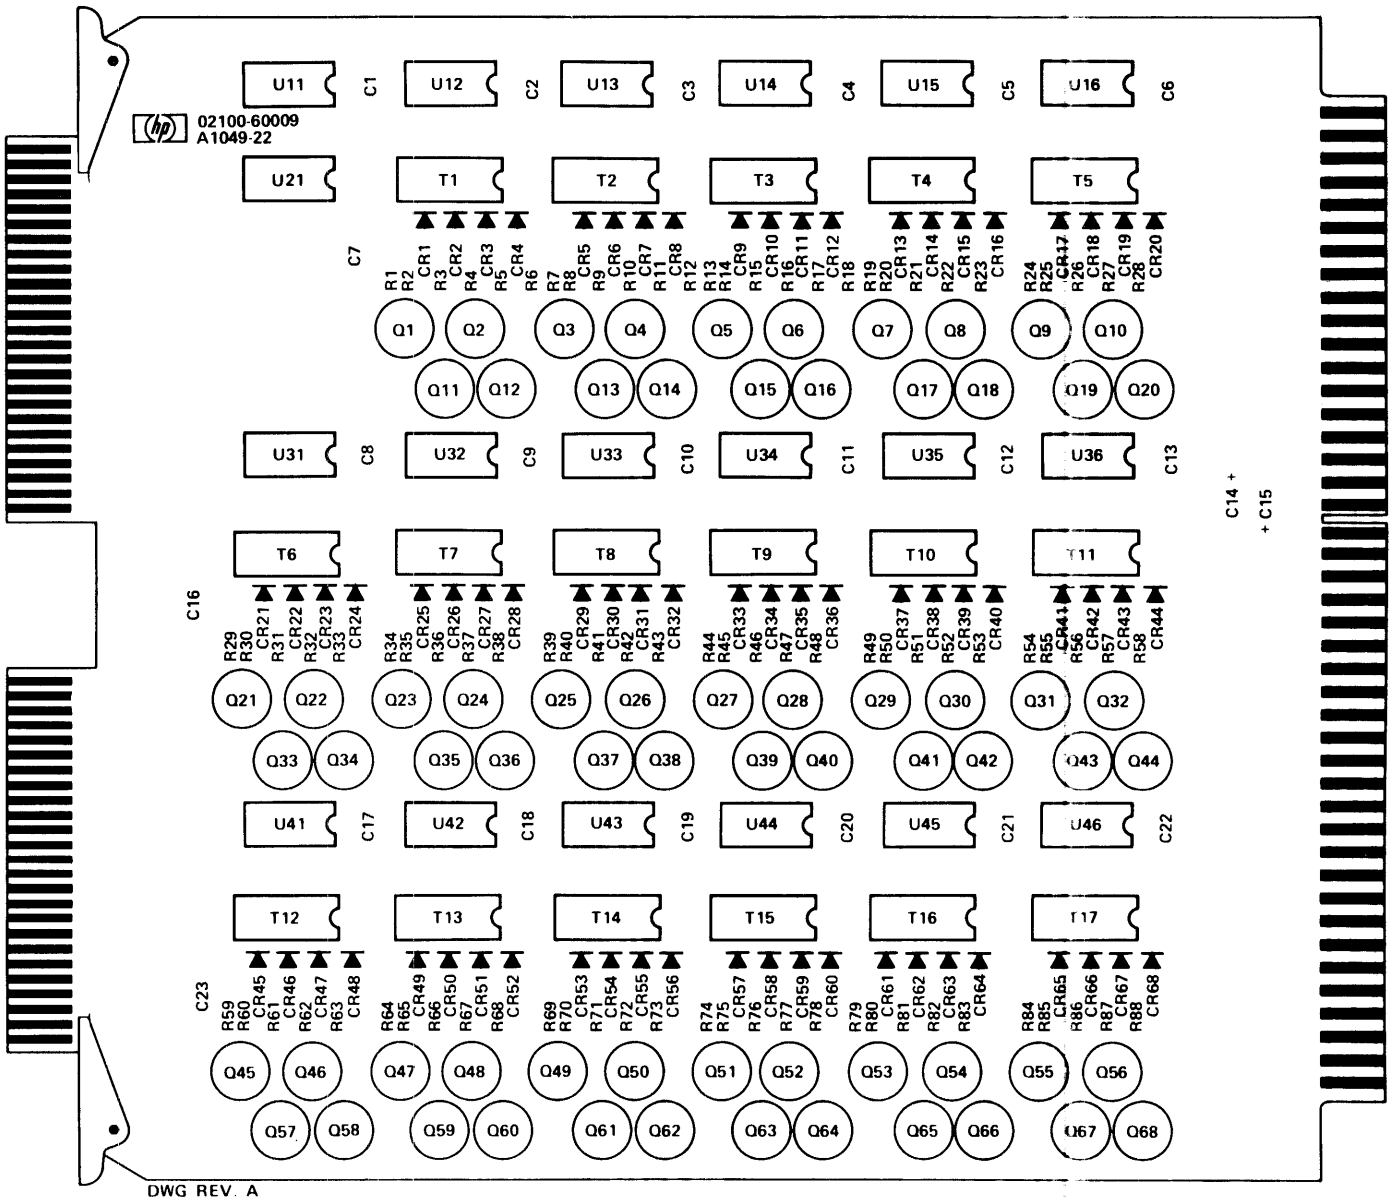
hp 02100-60009
A1049-22

U11 C1 U12 C2 U13 C3 U14 C4 U15 C5 U16 C6

U21 T1 T2 T3 T4 T5

C7
R1 R2 CR1 R3 CR2 R4 CR3 R5 CR4 R6
R7 R8 CR5 R9 CR6 R10 CR7 R11 CR8 R12
R13 R14 CR9 R15 CR10 R16 CR11 R17 CR12 R18
R19 R20 CR13 R21 CR14 R22 CR15 R23 CR16
R24 R25 CR17 R26 CR18 R27 CR19 R28 CR20

Q1 Q2 Q3 Q4 Q5 Q6 Q7 Q8 Q9 Q10
Q11 Q12 Q13 Q14 Q15 Q16 Q17 Q18 Q19 Q20

U31 C8 U32 C9 U33 C10 U34 C11 U35 C12 U36 C13

C14 +
+ C15

T6 T7 T8 T9 T10 T11

C16
R29 R30 CR21 R31 CR22 R32 CR23 R33 CR24
R34 R35 CR25 R36 CR26 R37 CR27 R38 CR28
R39 R40 CR29 R41 CR30 R42 CR31 R43 CR32
R44 R45 CR33 R46 CR34 R47 CR35 R48 CR36
R49 R50 CR37 R51 CR38 R52 CR39 R53 CR40
R54 R55 CR41 R56 CR42 R57 CR43 R58 CR44

Q21 Q22 Q23 Q24 Q25 Q26 Q27 Q28 Q29 Q30 Q31 Q32
Q33 Q34 Q35 Q36 Q37 Q38 Q39 Q40 Q41 Q42 Q43 Q44

U41 C17 U42 C18 U43 C19 U44 C20 U45 C21 U46 C22

T12 T13 T14 T15 T16 T17

C23
R59 R60 CR45 R61 CR46 R62 CR47 R63 CR48
R64 R65 CR49 R66 CR50 R67 CR51 R68 CR52
R69 R70 CR53 R71 CR54 R72 CR55 R73 CR56
R74 R75 CR57 R76 CR58 R77 CR59 R78 CR60
R79 R80 CR61 R81 CR62 R82 CR63 R83 CR64
R84 R85 CR65 R86 CR66 R87 CR67 R88 CR68

Q45 Q46 Q47 Q48 Q49 Q50 Q51 Q52 Q53 Q54 Q55 Q56
Q57 Q58 Q59 Q60 Q61 Q62 Q63 Q64 Q65 Q66 Q67 Q68

DWG REV. A